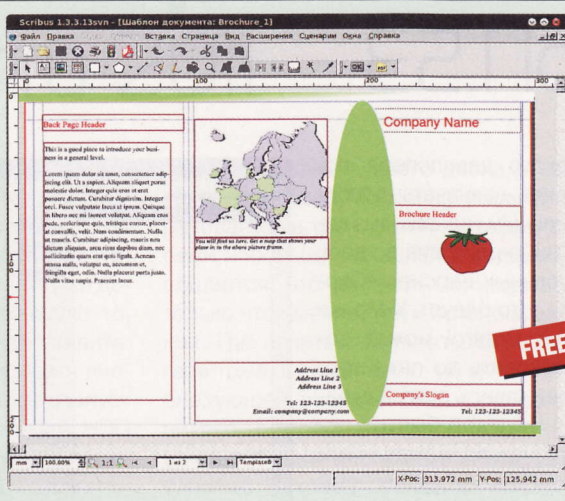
Scribus 1.3.3.13svn - [Шаблон документа: Brochure_1]

Файл Правка Вставка Страница Вид Расширения Сценарии Окна Справка

100 200 300

Back Page Header

This is a good place to introduce your business in a general level.

Lorem ipsum dolor sit amet, consectetuer adipiscing elit. Ut a sapien. Aliquam aliquet purus molestie dolor. Integer quis eros ut erat posuere dictum. Curabitur dignissim. Integer orci. Fusce vulputate lacus at ipsum. Quisque in libero nec mi laoreet volutpat. Aliquam eros pede, scelerisque quis, tristique cursus, placerat convallis, velit. Nam condimentum. Nulla ut mauris. Curabitur adipiscing, mauris non dictum aliquam, arcu risus dapibus diam, nec sollicitudin quam erat quis ligula. Aenean massa nulla, volutpat eu, accumsan et, fringilla eget, odio. Nulla placerat porta justo. Nulla vitae turpis. Praesent lacus.

You will find us here. Get a map that shows your place in to the above picture frame.

Company Name

Brochure Header

Address Line 1
Address Line 2
Address Line 3

Tel: 123-123-12345
Email: company@company.com

Company's Slogan

Tel: 123-123-12345

FREE

mm 100.00% 1:1 1 из 2 Template

X-Pos: 313.972 mm Y-Pos: 125.942 mm